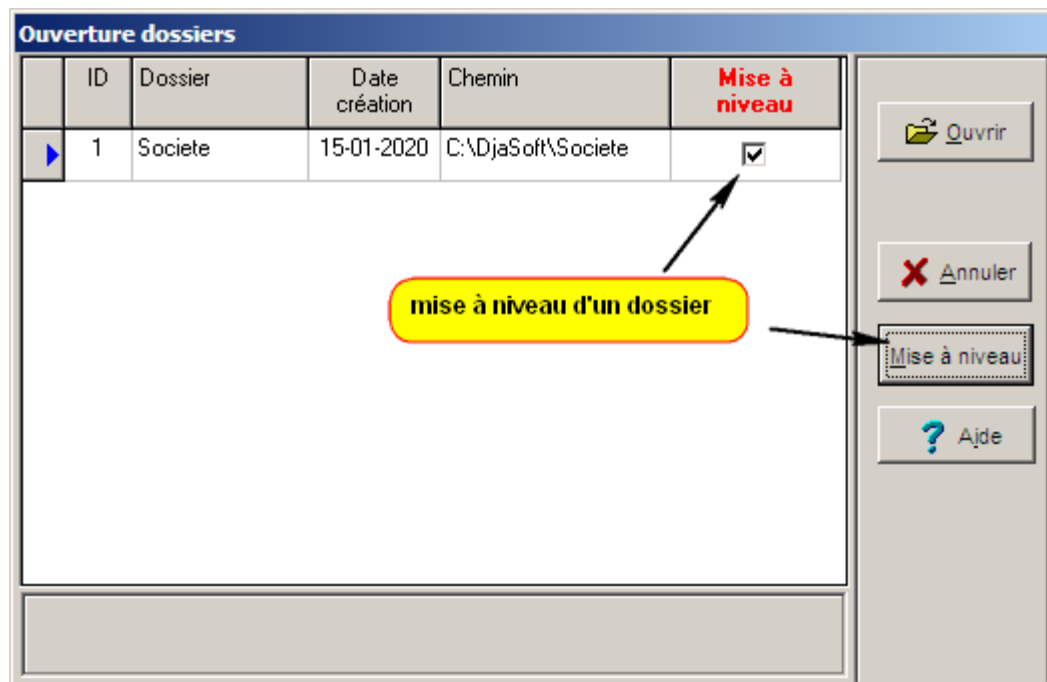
Ouverture dossiers

| | ID | Dossier | Date création | Chemin | Mise à niveau |
|---|---|---|---|---|---|
| | 1 | Societe | 15-01-2020 | C:\DjaSoft\Societe | ☑ |

Ouvrir

Annuler

mise à niveau d'un dossier

Mise à niveau

Aide